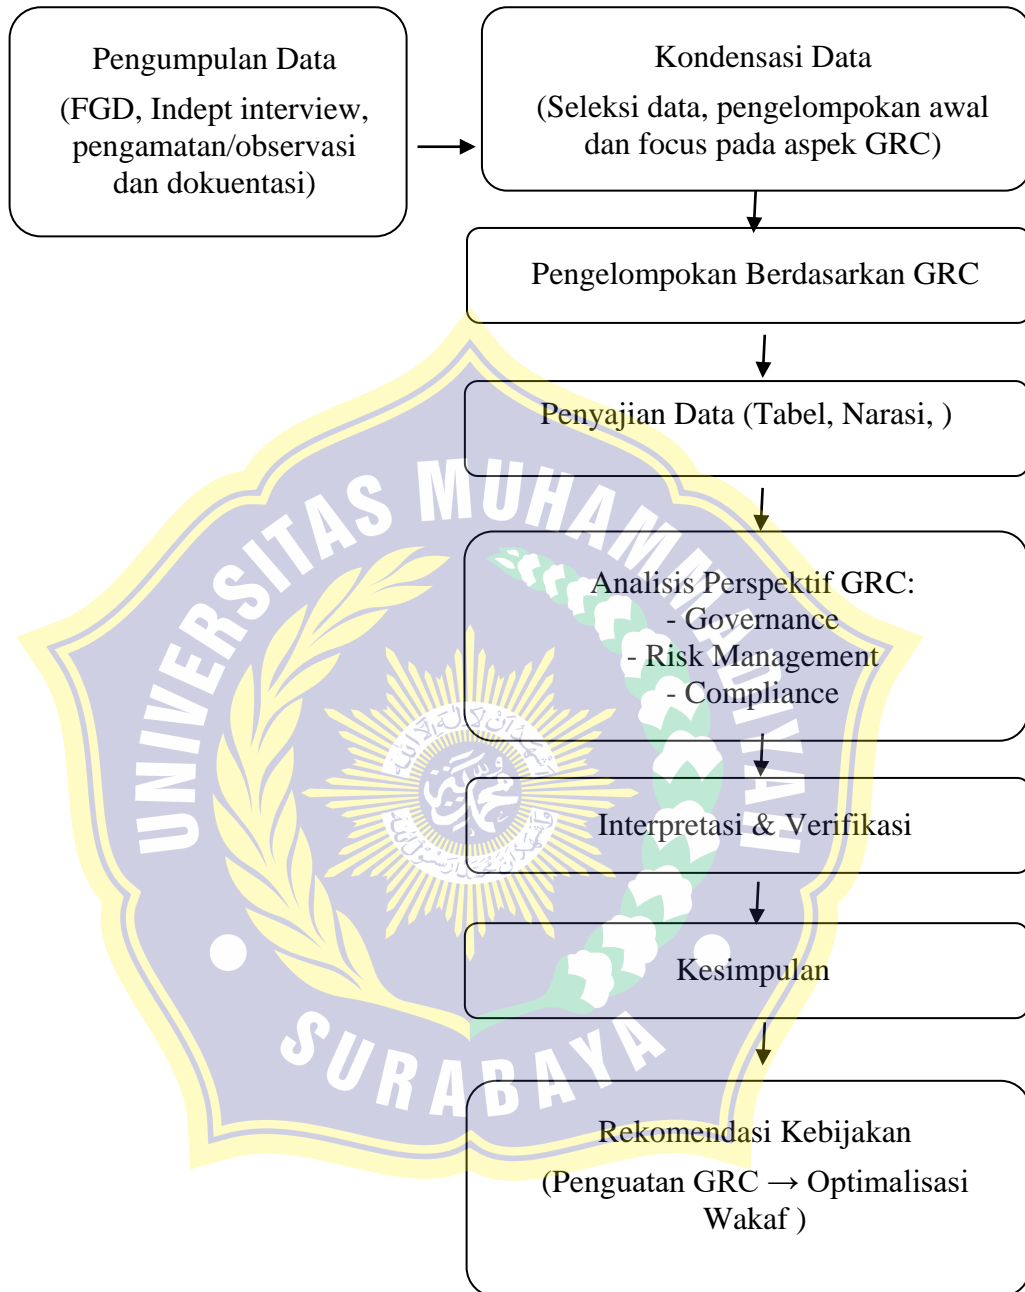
Pengumpulan Data
(FGD, Indept interview, pengamatan/observasi dan dokuentasi)

Kondensasi Data
(Seleksi data, pengelompokan awal dan focus pada aspek GRC)

Pengelompokan Berdasarkan GRC

Penyajian Data (Tabel, Narasi, )

Analisis Perspektif GRC:
- Governance
- Risk Management
- Compliance

Interpretasi & Verifikasi

Kesimpulan

Rekomendasi Kebijakan
(Penguatan GRC → Optimalisasi Wakaf )

UNIVERSITAS MUHAMMADIYAH SURABAYA